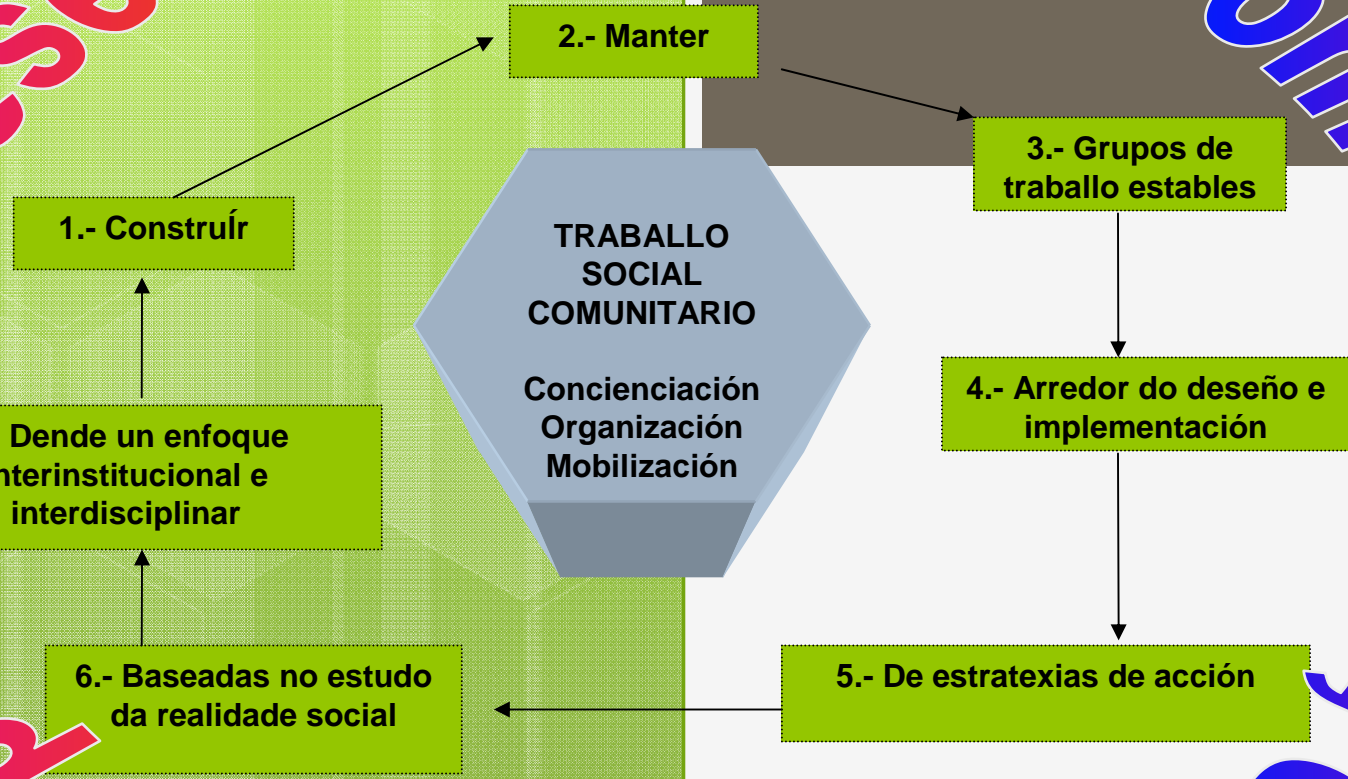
2.- Manter

3.- Grupos de traballo estables

1.- ConstruÍr

TRABALLO SOCIAL COMUNITARIO

Concienciación Organización Mobilización

4.- Arredor do deseño e implementación

Dende un enfoque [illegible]nterinstitucional e interdisciplinar

6.- Baseadas no estudo da realidade social

5.- De estratexias de acción